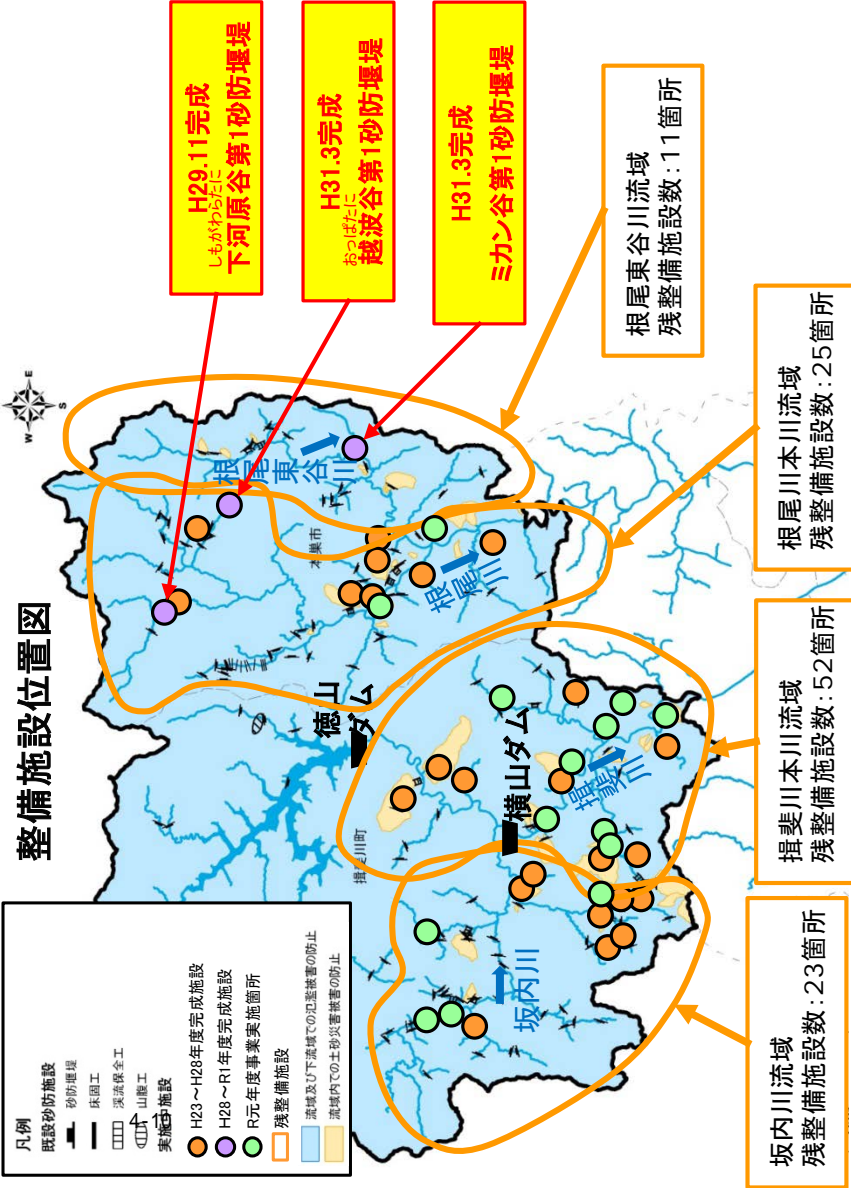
整備施設位置図

H29.11完成
しもがわらだに
下河原谷第1砂防堰堤

H31.3完成
おっぱだに
越波谷第1砂防堰堤

H31.3完成
ミカン谷第1砂防堰堤

根尾東谷川流域
残整備施設数：11箇所

根尾川本川流域
残整備施設数：25箇所

揖斐川本川流域
残整備施設数：52箇所

坂内川流域
残整備施設数：23箇所

根尾東谷川

根尾川

徳山ダム

横山ダム

揖斐川

坂内川

本巣市

揖斐川町

凡例
既設砂防施設
砂防堰堤
床固工
渓流保全工
山腹工
実施済施設
H23～H28年度完成施設
H28～R1年度完成施設
R元年度事業実施箇所
残整備施設
流域及び下流域での氾濫被害の防止
流域内での土砂災害被害の防止